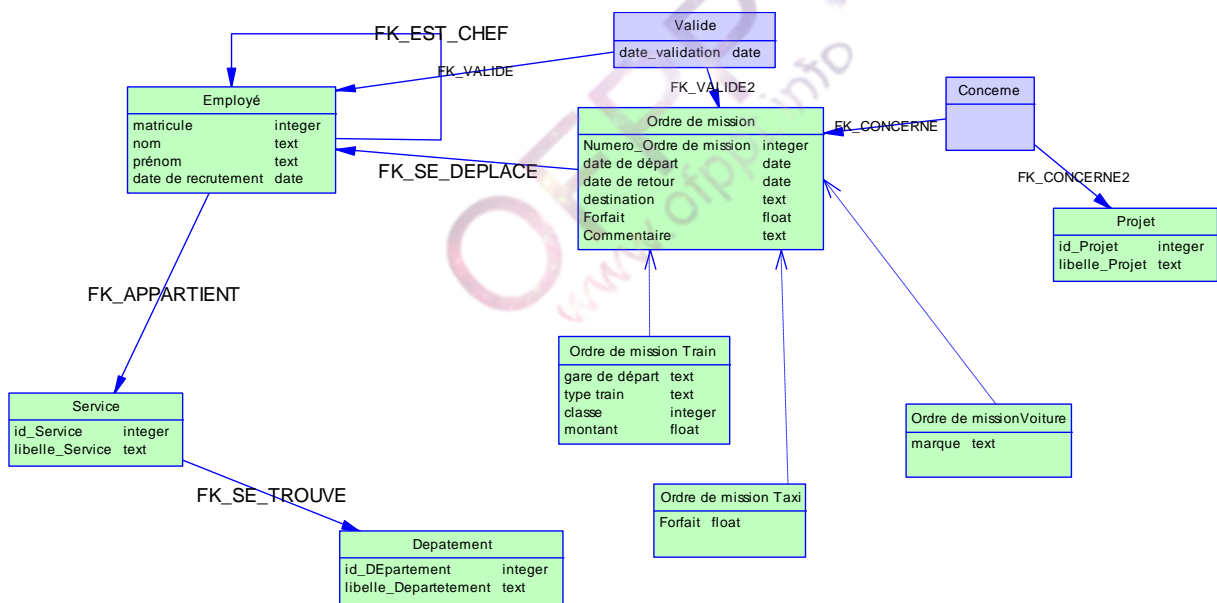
FK_EST_CHEF

Valide
date_validation date

FK_VALIDE

FK_VALIDE2

Conceme

FK_CONCERNE

Employé
| | |
|---|---|
| matricule | integer |
| nom | text |
| prénom | text |
| date de recrutement | date |

Ordre de mission
| | |
|---|---|
| Numero_Ordre de mission | integer |
| date de départ | date |
| date de retour | date |
| destination | text |
| Forfait | float |
| Commentaire | text |

FK_SE_DEPLACE

FK_CONCERNE2

Projet
| | |
|---|---|
| id_Projet | integer |
| libelle_Projet | text |

FK_APPARTIENT

Ordre de mission Train
| | |
|---|---|
| gare de départ | text |
| type train | text |
| classe | integer |
| montant | float |

Service
| | |
|---|---|
| id_Service | integer |
| libelle_Service | text |

Ordre de missionVoiture
marque text

FK_SE_TROUVE

Ordre de mission Taxi
Forfait float

Depatement
| | |
|---|---|
| id_DEpartement | integer |
| libelle_Departetement | text |